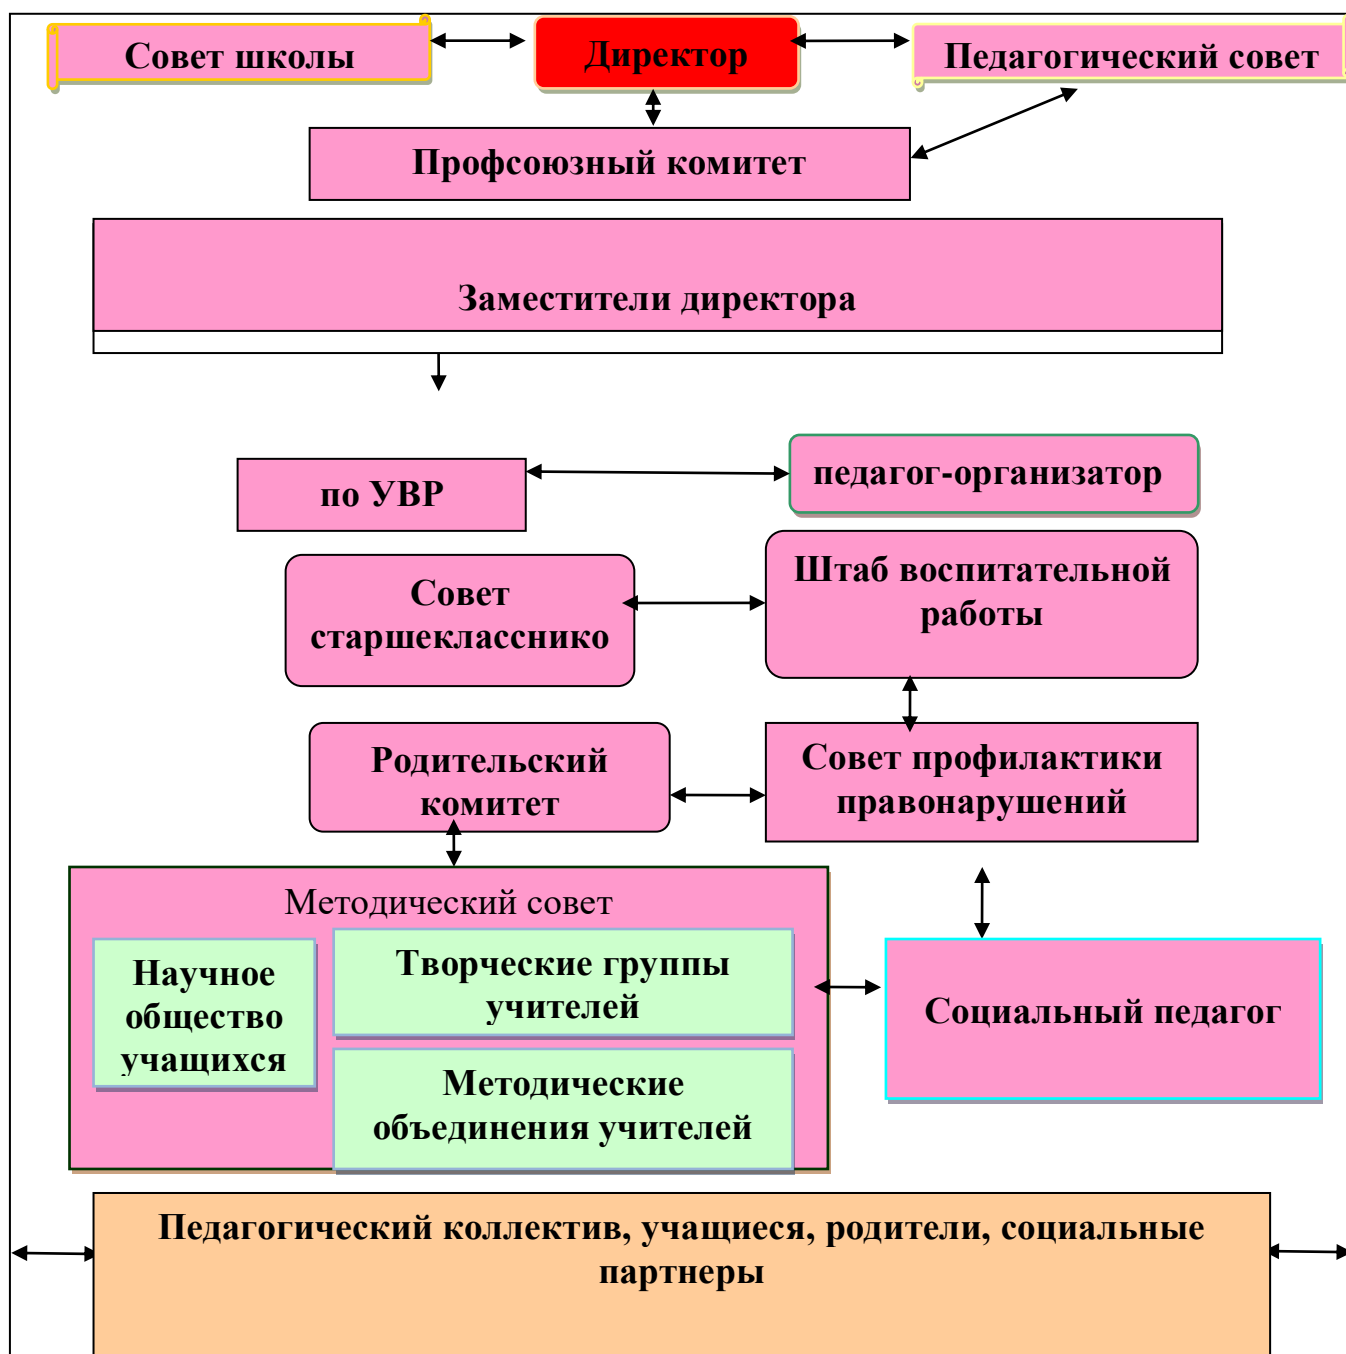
Совет школы

Директор

Педагогический совет

Профсоюзный комитет

Заместители директора

по УВР

педагог-организатор

Совет старшекласснико

Штаб воспитательной работы

Родительский комитет

Совет профилактики правонарушений

Методический совет

Научное общество учащихся

Творческие группы учителей

Методические объединения учителей

Социальный педагог

Педагогический коллектив, учащиеся, родители, социальные партнеры